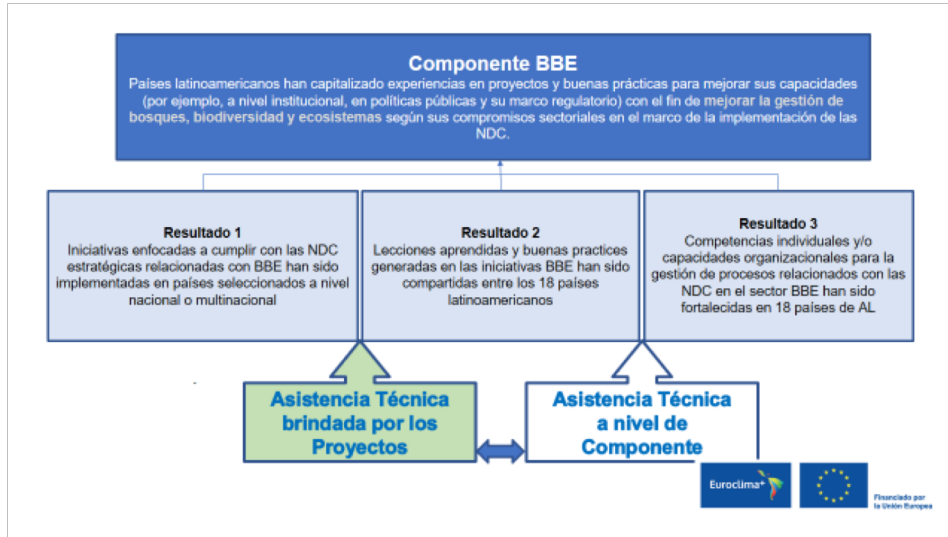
**Componente BBE**

Países latinoamericanos han capitalizado experiencias en proyectos y buenas prácticas para mejorar sus capacidades (por ejemplo, a nivel institucional, en políticas públicas y su marco regulatorio) con el fin de mejorar la gestión de bosques, biodiversidad y ecosistemas según sus compromisos sectoriales en el marco de la implementación de las NDC.

**Resultado 1**
Iniciativas enfocadas a cumplir con las NDC estratégicas relacionadas con BBE han sido implementadas en países seleccionados a nivel nacional o multinacional

**Resultado 2**
Lecciones aprendidas y buenas practices generadas en las iniciativas BBE han sido compartidas entre los 18 países latinoamericanos

**Resultado 3**
Competencias individuales y/o capacidades organizacionales para la gestión de procesos relacionados con las NDC en el sector BBE han sido fortalecidas en 18 países de AL

Asistencia Técnica brindada por los Proyectos

Asistencia Técnica a nivel de Componente

Euroclima+

Financiado por la Unión Europea